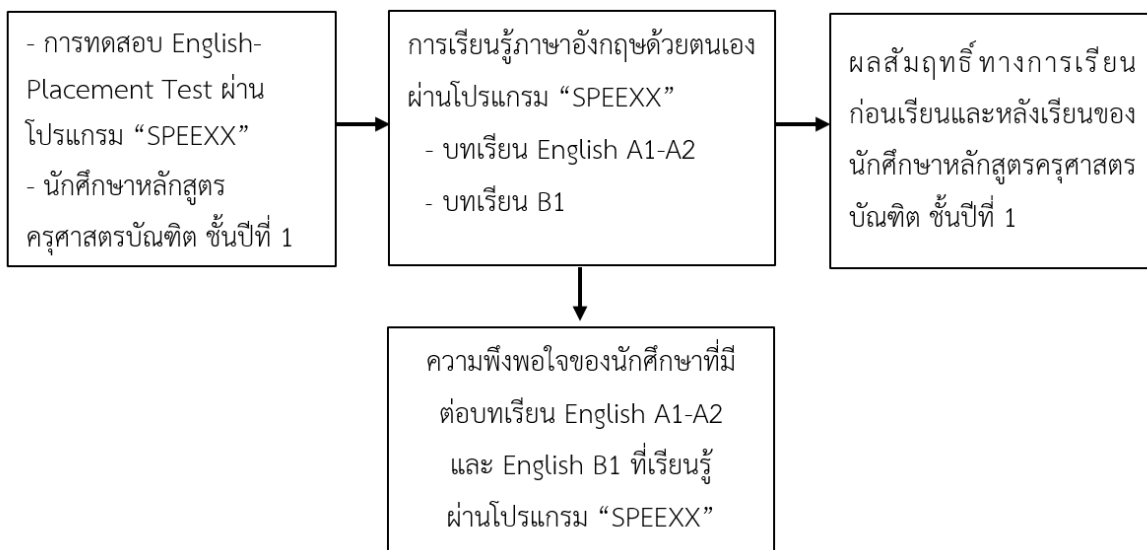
- การทดสอบ English-Placement Test ผ่านโปรแกรม “SPEEXX”
- นักศึกษาหลักสูตรครุศาสตรบัณฑิต ชั้นปีที่ 1

การเรียนรู้ภาษาอังกฤษด้วยตนเองผ่านโปรแกรม “SPEEXX”
- บทเรียน English A1-A2
- บทเรียน B1

ผลสัมฤทธิ์ทางการเรียนก่อนเรียนและหลังเรียนของนักศึกษาหลักสูตรครุศาสตรบัณฑิต ชั้นปีที่ 1

ความพึงพอใจของนักศึกษาที่มีต่อบทเรียน English A1-A2 และ English B1 ที่เรียนรู้ผ่านโปรแกรม “SPEEXX”